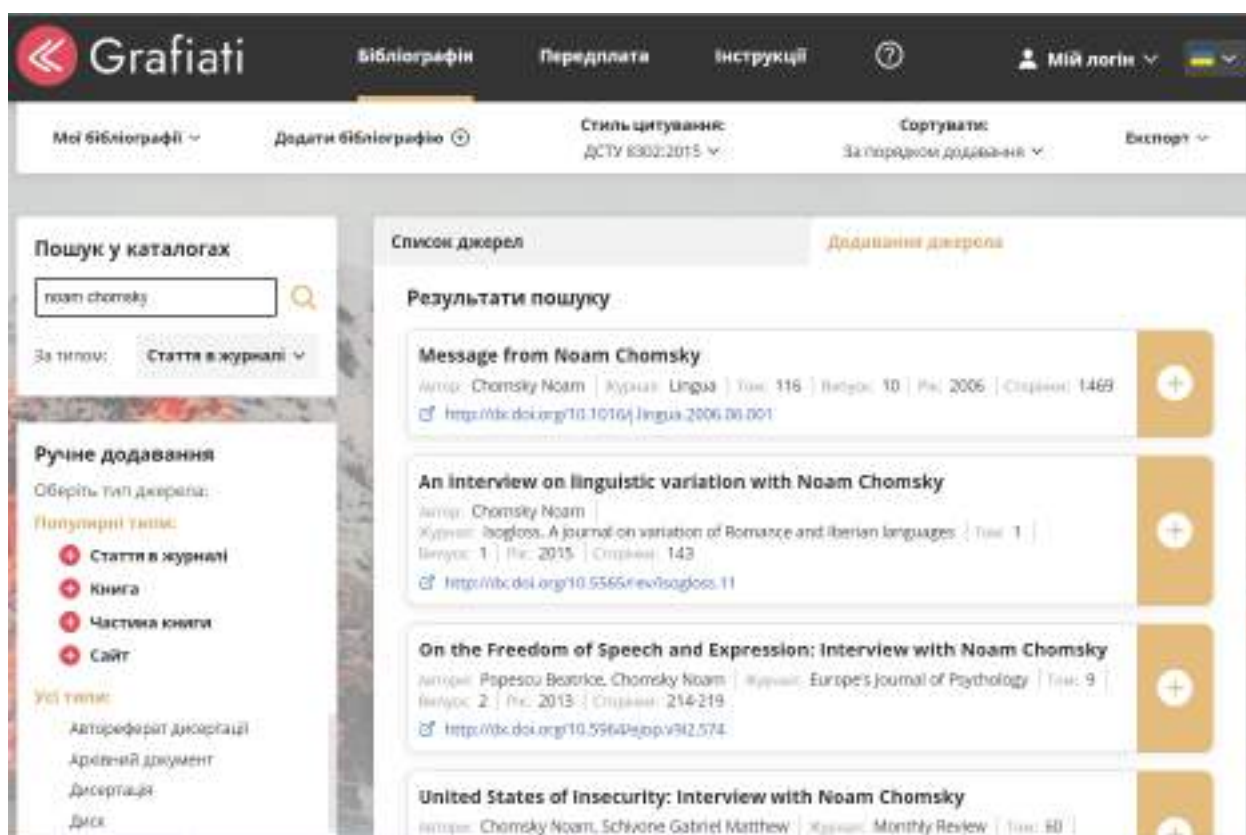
Grafiati

Бібліографія Передплата Інструкції Мій логін

Мої бібліографії Додати бібліографію Стиль цитування: ДСТУ 8302:2015 Сортувати: За порядком додавання Експорт

Пошук у каталогах

noam chomsky

За типом: Стаття в журналі

Ручне додавання

Оберіть тип джерела:

Популярні типи:

Стаття в журналі

Книга

Частина книги

Сайт

Усі типи:

Автореферат дисертації

Архівний документ

Дисертація

Диск

Список джерел

Додавання джерела

Результати пошуку

Message from Noam Chomsky

Автор: Chomsky Noam | Журнал: Lingua | Том: 116 | Випуск: 10 | Рік: 2006 | Сторінки: 1469

http://dx.doi.org/10.1016/j.lingua.2006.06.001

An interview on linguistic variation with Noam Chomsky

Автор: Chomsky Noam | Журнал: Isogloss. A journal on variation of Romance and Iberian languages | Том: 1 | Випуск: 1 | Рік: 2015 | Сторінки: 143

http://dx.doi.org/10.5565/rev/isogloss.11

On the Freedom of Speech and Expression: Interview with Noam Chomsky

Автори: Popescu Beatrice, Chomsky Noam | Журнал: Europe's Journal of Psychology | Том: 9 | Випуск: 2 | Рік: 2013 | Сторінки: 214-219

http://dx.doi.org/10.5964/ejop.v9i2.574

United States of Insecurity: Interview with Noam Chomsky

Автори: Chomsky Noam, Schivone Gabriel Matthew | Журнал: Monthly Review | Том: 60